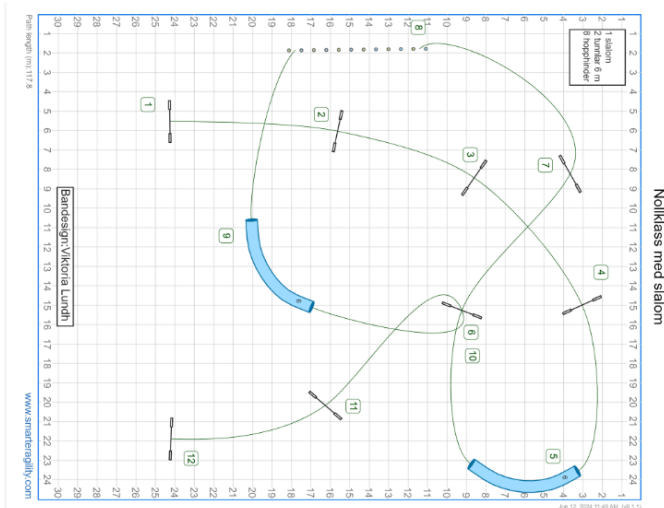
Nollklass med slalom

1 slalom
2 tunnlar 6 m
8 hopphinder

Bandesign:Viktoria Lundh

Path length (m) 117.8

www.smarteragility.com

Jun 12, 2020 11:48 AM (v8.1.1)

1
2
3
4
5
6
7
8
9
10
11
12

1 2 3 4 5 6 7 8 9 10 11 12 13 14 15 16 17 18 19 20 21 22 23 24 25 26 27 28 29 30

1 2 3 4 5 6 7 8 9 10 11 12 13 14 15 16 17 18 19 20 21 22 23 24